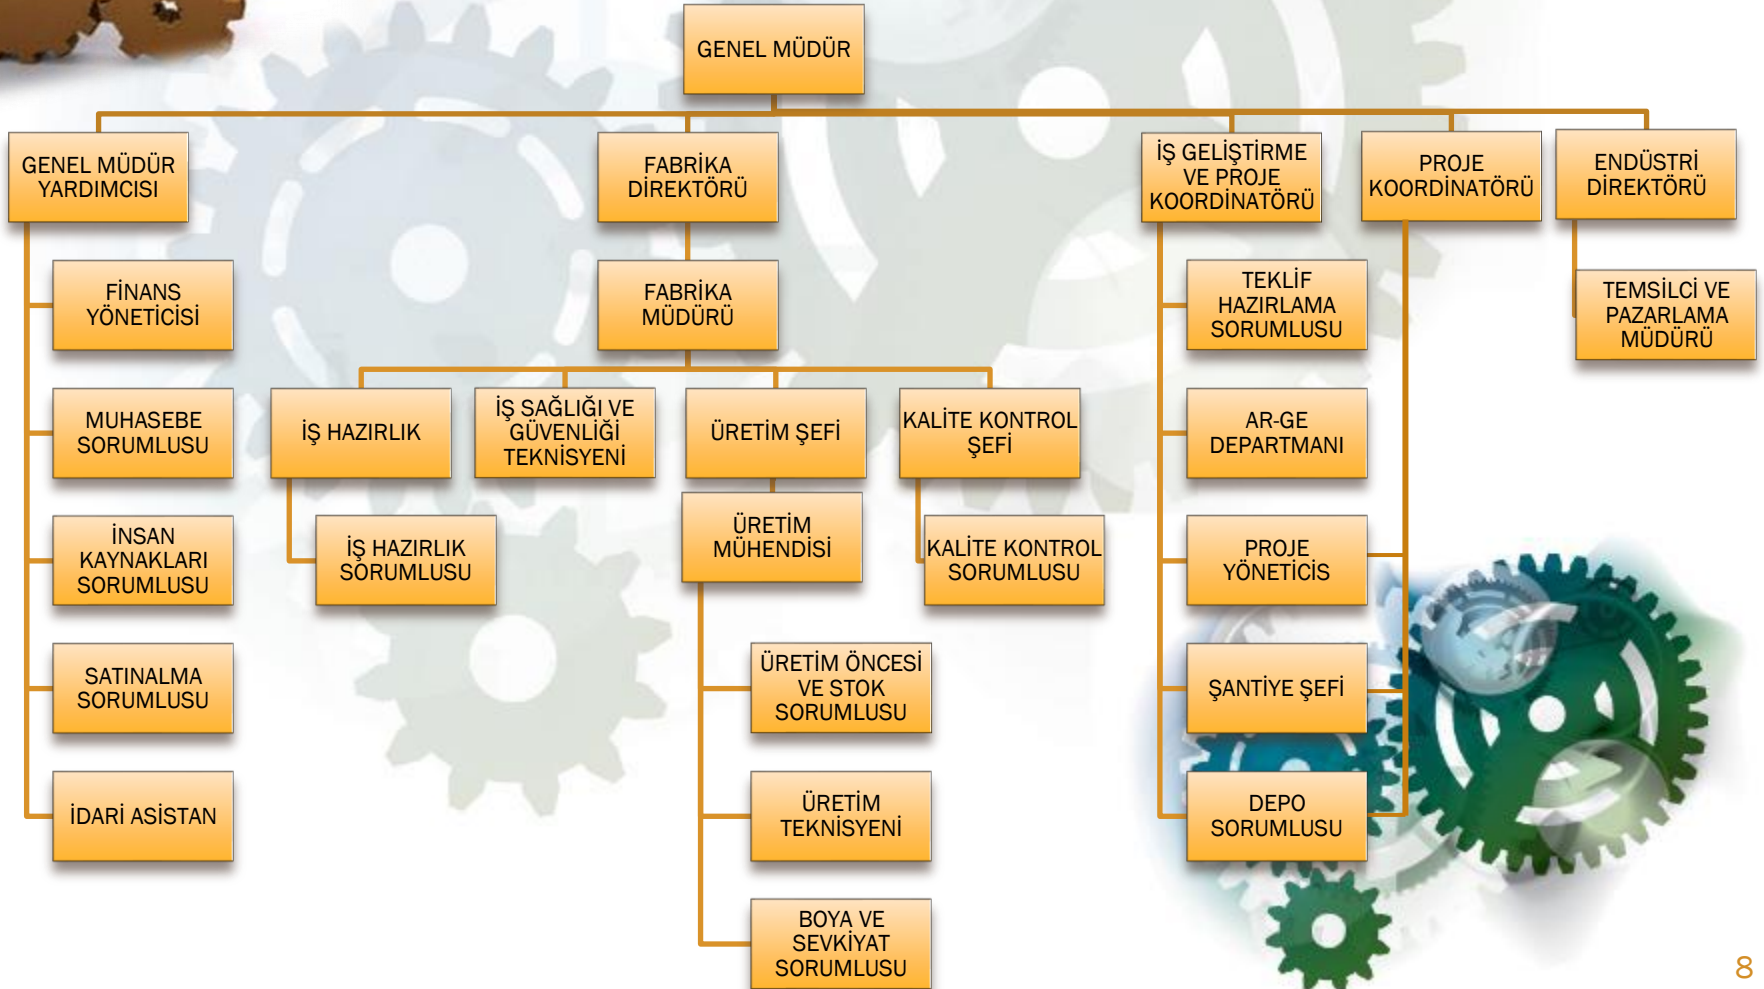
GENEL MÜDÜR

GENEL MÜDÜR YARDIMCISI

FABRİKA DİREKTÖRÜ

İŞ GELİŞTİRME VE PROJE KOORDİNATÖRÜ

PROJE KOORDİNATÖRÜ

ENDÜSTRİ DİREKTÖRÜ

FİNANS YÖNETİCİSİ

MUHASEBE SORUMLUSU

İNSAN KAYNAKLARI SORUMLUSU

SATINALMA SORUMLUSU

İDARİ ASİSTAN

FABRİKA MÜDÜRÜ

İŞ HAZIRLIK

İŞ SAĞLIĞI VE GÜVENLİĞİ TEKNİSYENİ

ÜRETİM ŞEFİ

KALİTE KONTROL ŞEFİ

İŞ HAZIRLIK SORUMLUSU

ÜRETİM MÜHENDİSİ

KALİTE KONTROL SORUMLUSU

ÜRETİM ÖNCESİ VE STOK SORUMLUSU

ÜRETİM TEKNİSYENİ

BOYA VE SEVKİYAT SORUMLUSU

TEKLİF HAZIRLAMA SORUMLUSU

AR-GE DEPARTMANI

PROJE YÖNETİCİS

ŞANTİYE ŞEFİ

DEPO SORUMLUSU

TEMSİLCİ VE PAZARLAMA MÜDÜRÜ

8